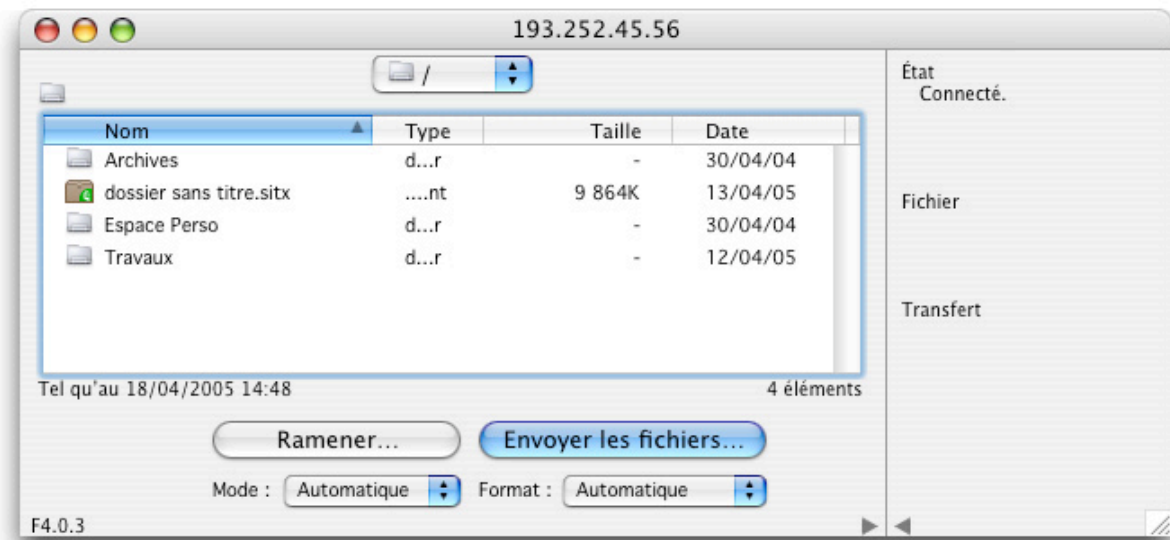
193.252.45.56

/

| Nom | Type | Taille | Date |
|---|---|---|---|
| Archives | d...r | - | 30/04/04 |
| dossier sans titre.sitx | ....nt | 9 864K | 13/04/05 |
| Espace Perso | d...r | - | 30/04/04 |
| Travaux | d...r | - | 12/04/05 |

Tel qu'au 18/04/2005 14:48

4 éléments

Ramener...

Envoyer les fichiers...

Mode : Automatique

Format : Automatique

F4.0.3

État
Connecté.

Fichier

Transfert